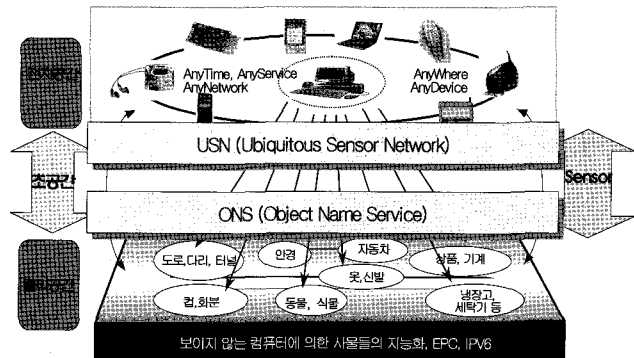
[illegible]

AnyTime, AnyService
AnyNetwork

AnyWhere
AnyDevice

초공간

USN (Ubiquitous Sensor Network)

Sensor

ONS (Object Name Service)

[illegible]

도로,다리, 터널
안경
자동차
상품, 기계
옷,신발
컵,화분
동물, 식물
냉장고,
세탁기 등

보이지 않는 컴퓨터에 의한 사물들의 지능화, EPC, IPV6